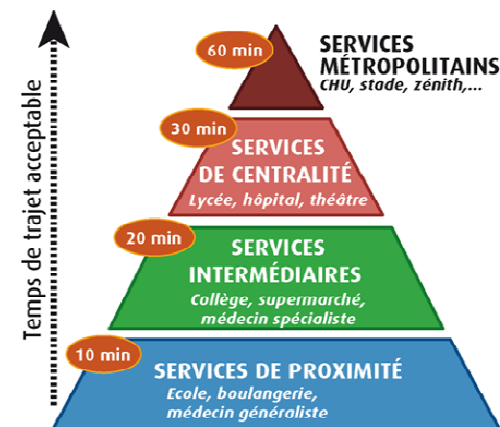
Temps de trajet acceptable

60 min
SERVICES MÉTROPOLITAINS
CHU, stade, zénith,...

30 min
SERVICES DE CENTRALITÉ
Lycée, hôpital, théâtre

20 min
SERVICES INTERMÉDIAIRES
Collège, supermarché, médecin spécialiste

10 min
SERVICES DE PROXIMITÉ
Ecole, boulangerie, médecin généraliste